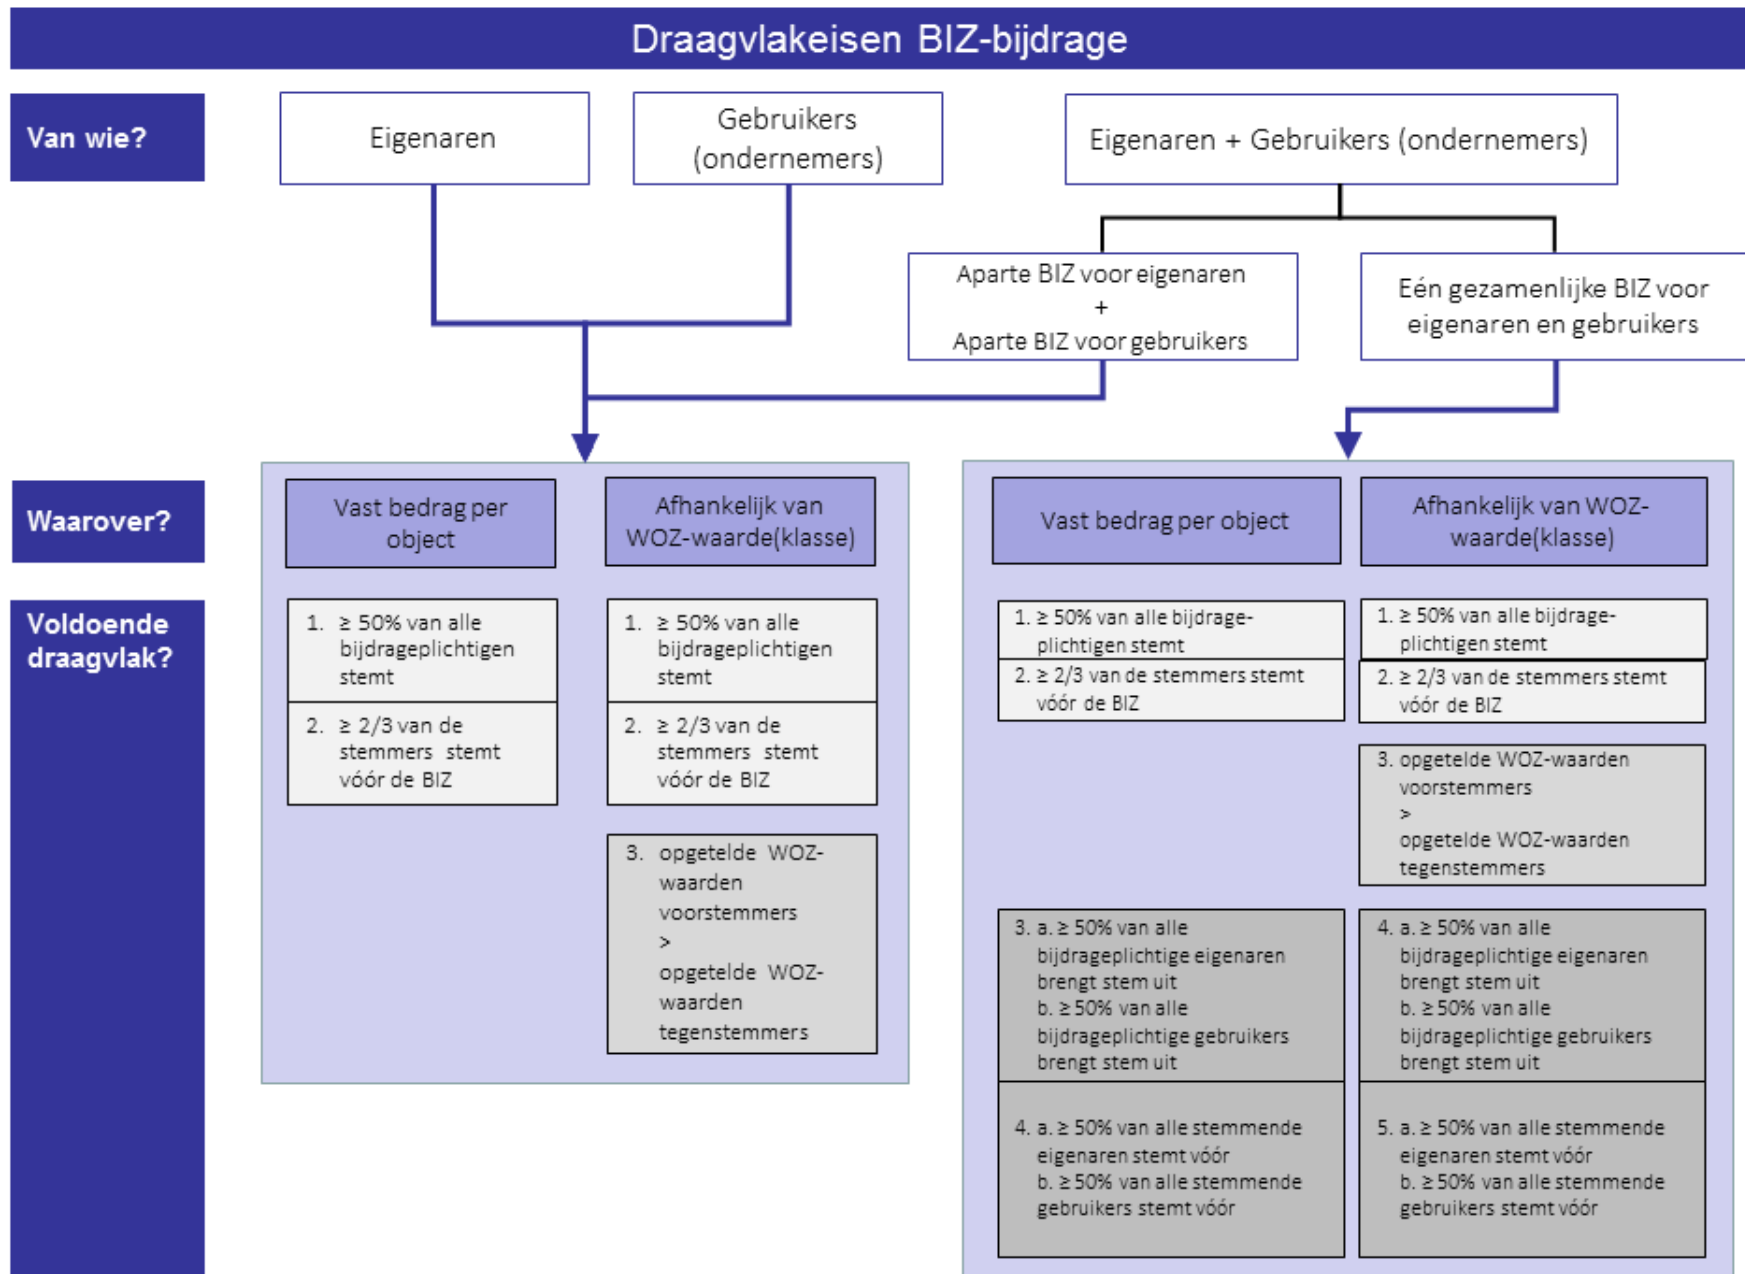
Draagvlakeisen BIZ-bijdrage

Van wie?

Eigenaren

Gebruikers (ondernemers)

Eigenaren + Gebruikers (ondernemers)

Aparte BIZ voor eigenaren + Aparte BIZ voor gebruikers

Eén gezamenlijke BIZ voor eigenaren en gebruikers

Waarover?

Vast bedrag per object

Afhankelijk van WOZ-waarde(klasse)

Vast bedrag per object

Afhankelijk van WOZ-waarde(klasse)

Voldoende draagvlak?

1. ≥ 50% van alle bijdrageplichtigen stemt

2. ≥ 2/3 van de stemmers stemt vóór de BIZ

1. ≥ 50% van alle bijdrageplichtigen stemt

2. ≥ 2/3 van de stemmers stemt vóór de BIZ

3. opgetelde WOZ-waarden voorstemmers > opgetelde WOZ-waarden tegenstemmers

1. ≥ 50% van alle bijdrageplichtigen stemt

2. ≥ 2/3 van de stemmers stemt vóór de BIZ

1. ≥ 50% van alle bijdrageplichtigen stemt

2. ≥ 2/3 van de stemmers stemt vóór de BIZ

3. opgetelde WOZ-waarden voorstemmers > opgetelde WOZ-waarden tegenstemmers

3. a. ≥ 50% van alle bijdrageplichtige eigenaren brengt stem uit
b. ≥ 50% van alle bijdrageplichtige gebruikers brengt stem uit

4. a. ≥ 50% van alle bijdrageplichtige eigenaren brengt stem uit
b. ≥ 50% van alle bijdrageplichtige gebruikers brengt stem uit

4. a. ≥ 50% van alle stemmende eigenaren stemt vóór
b. ≥ 50% van alle stemmende gebruikers stemt vóór

5. a. ≥ 50% van alle stemmende eigenaren stemt vóór
b. ≥ 50% van alle stemmende gebruikers stemt vóór